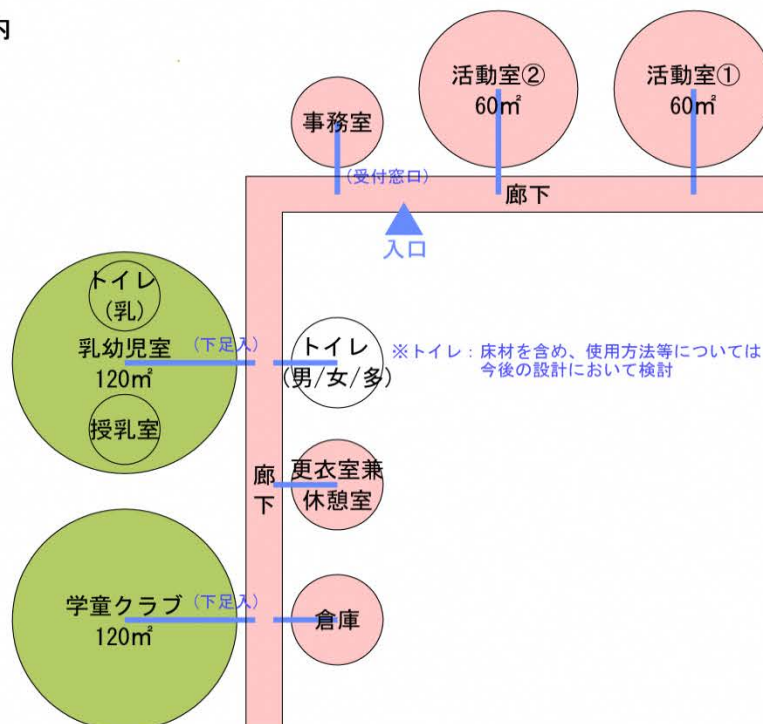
内

活動室②
60㎡

活動室①
60㎡

事務室

（受付窓口）

廊下

入口

トイレ
（乳）

乳幼児室
120㎡

（下足入）

授乳室

トイレ
（男/女/多）

※トイレ：床材を含め、使用方法等については
今後の設計において検討

廊
下

更衣室兼
休憩室

学童クラブ
120㎡

（下足入）

倉庫